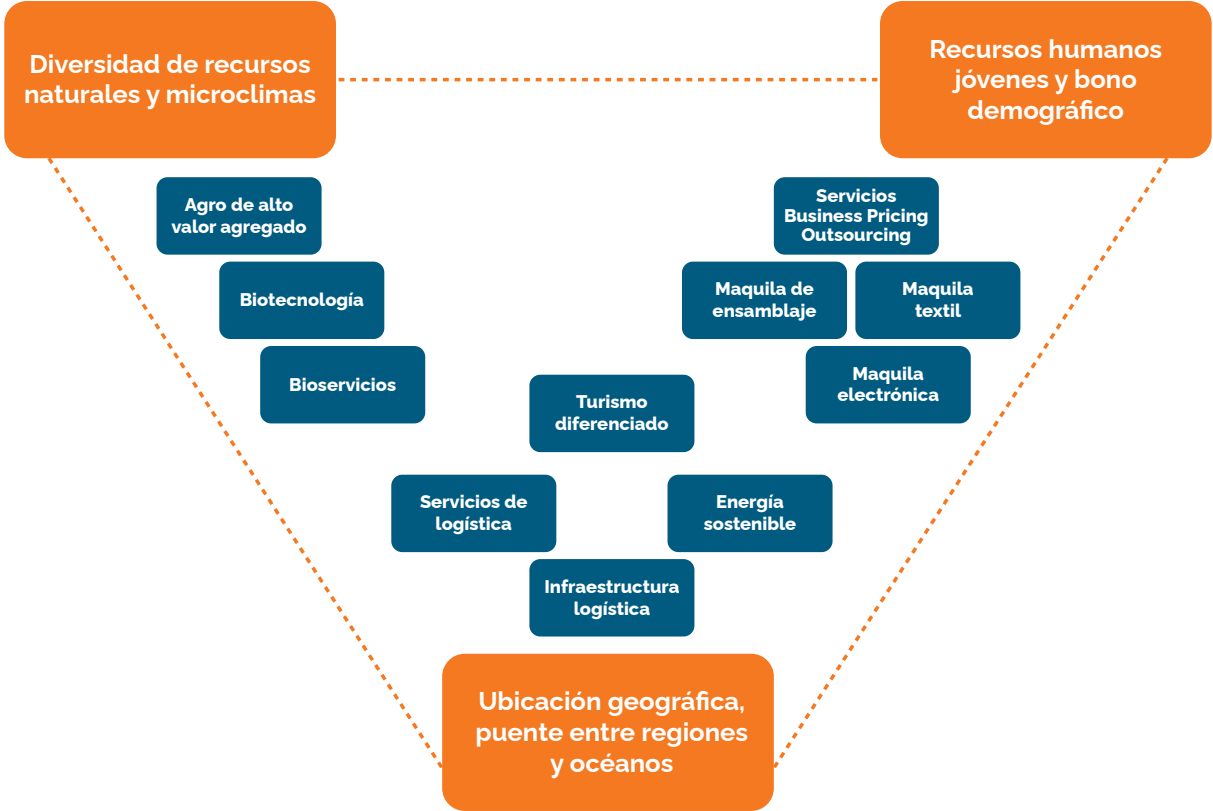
Diversidad de recursos naturales y microclimas

Recursos humanos jóvenes y bono demográfico

Agro de alto valor agregado

Biotecnología

Bioservicios

Servicios Business Pricing Outsourcing

Maquila de ensamblaje

Maquila textil

Maquila electrónica

Turismo diferenciado

Servicios de logística

Energía sostenible

Infraestructura logística

Ubicación geográfica, puente entre regiones y océanos